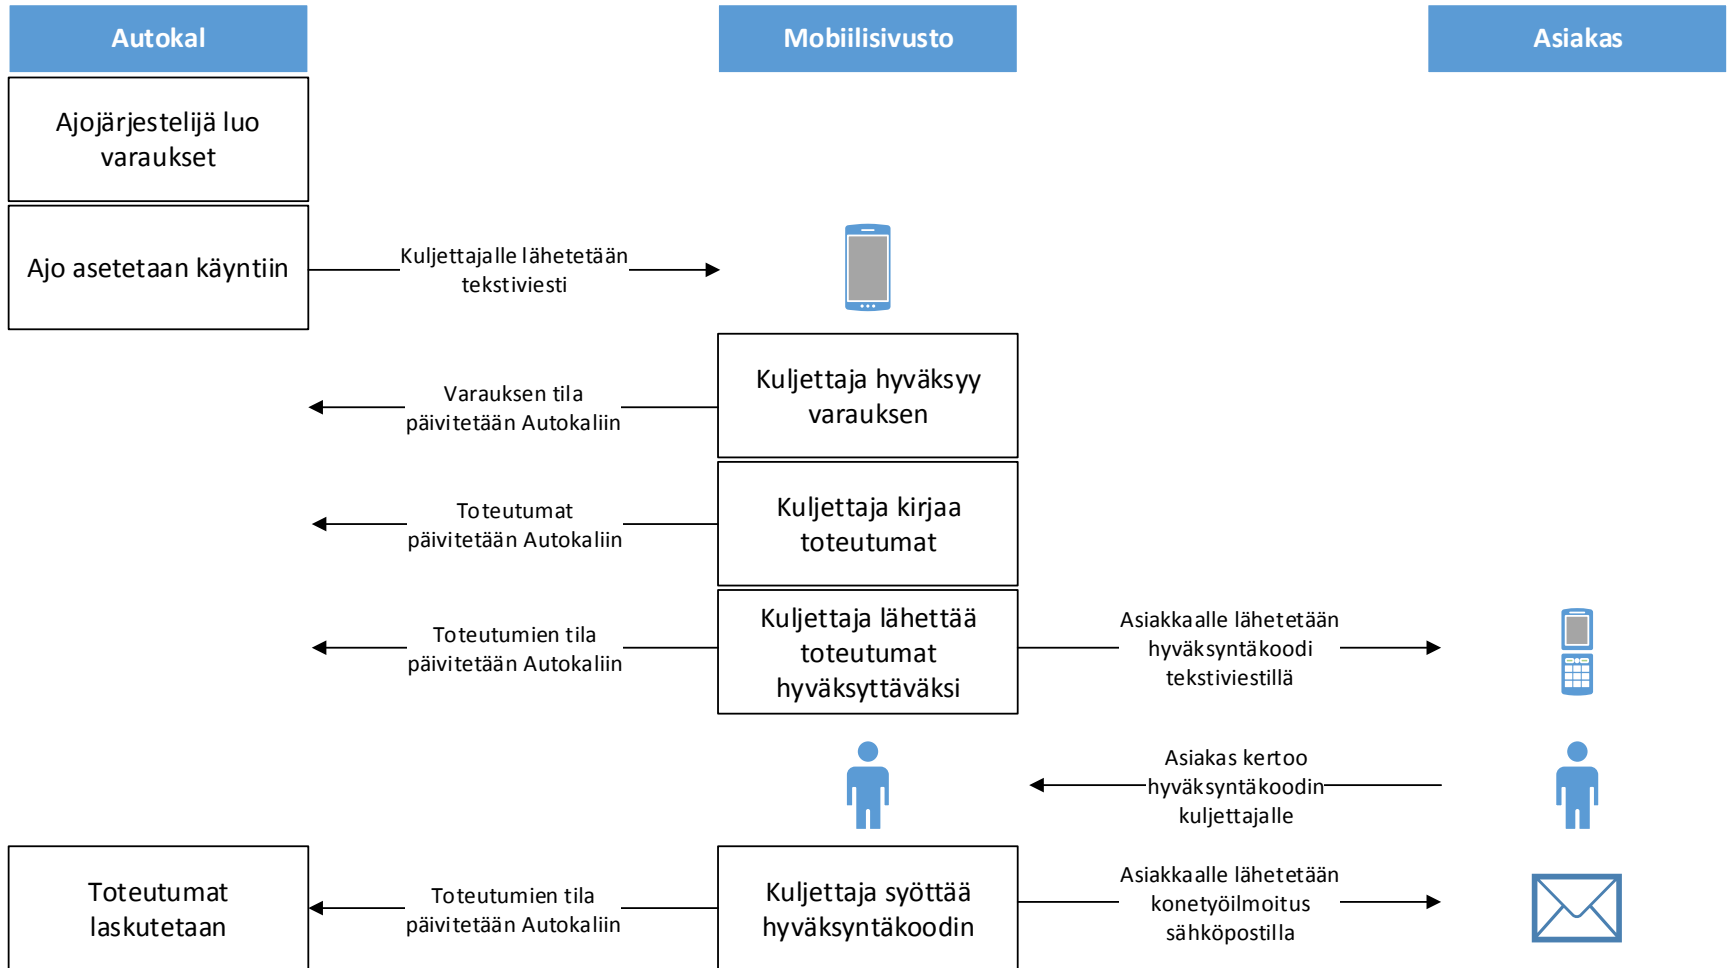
Autokal

Mobiilisivusto

Asiakas

Ajojärjestelijä luo varaukset

Ajo asetetaan käyntiin

Kuljettajalle lähetetään tekstiviesti

Kuljettaja hyväksyy varauksen

Varauksen tila päivitetään Autokaliin

Kuljettaja kirjaa toteutumat

Toteutumat päivitetään Autokaliin

Kuljettaja lähettää toteutumat hyväksyttäväksi

Toteutumien tila päivitetään Autokaliin

Asiakkaalle lähetetään hyväksyntäkoodi tekstiviestillä

Asiakas kertoo hyväksyntäkoodin kuljettajalle

Toteutumat laskutetaan

Toteutumien tila päivitetään Autokaliin

Kuljettaja syöttää hyväksyntäkoodin

Asiakkaalle lähetetään konetyöilmoitus sähköpostilla